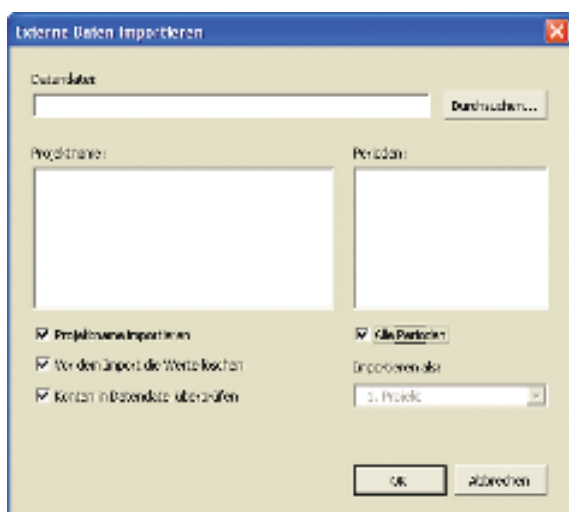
Externe Daten importieren

Datendatei

Durchsuchen...

Projektname:

Perioden:

Projektname importieren

Vor dem Import die Werte löschen

Konten in Datendatei überprüfen

Alle Perioden

Importieren als:

1. Projekt

OK

Abbrechen